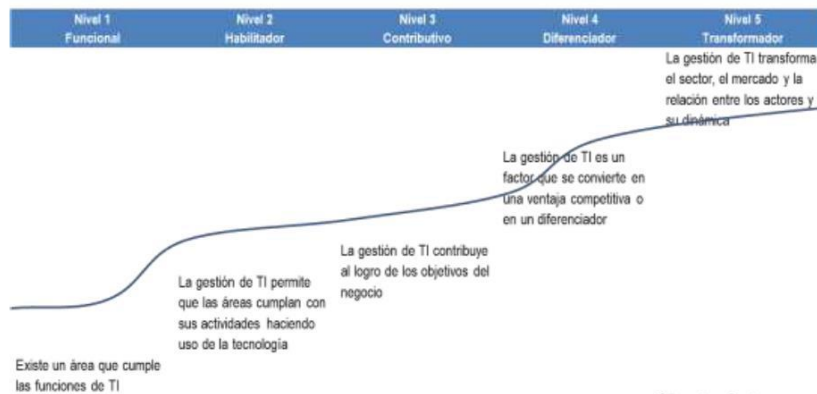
Nivel 1
Funcional

Nivel 2
Habilitador

Nivel 3
Contributivo

Nivel 4
Diferenciador

Nivel 5
Transformador

La gestión de TI transforma el sector, el mercado y la relación entre los actores y su dinámica

La gestión de TI es un factor que se convierte en una ventaja competitiva o en un diferenciador

La gestión de TI contribuye al logro de los objetivos del negocio

La gestión de TI permite que las áreas cumplan con sus actividades haciendo uso de la tecnología

Existe un área que cumple las funciones de TI